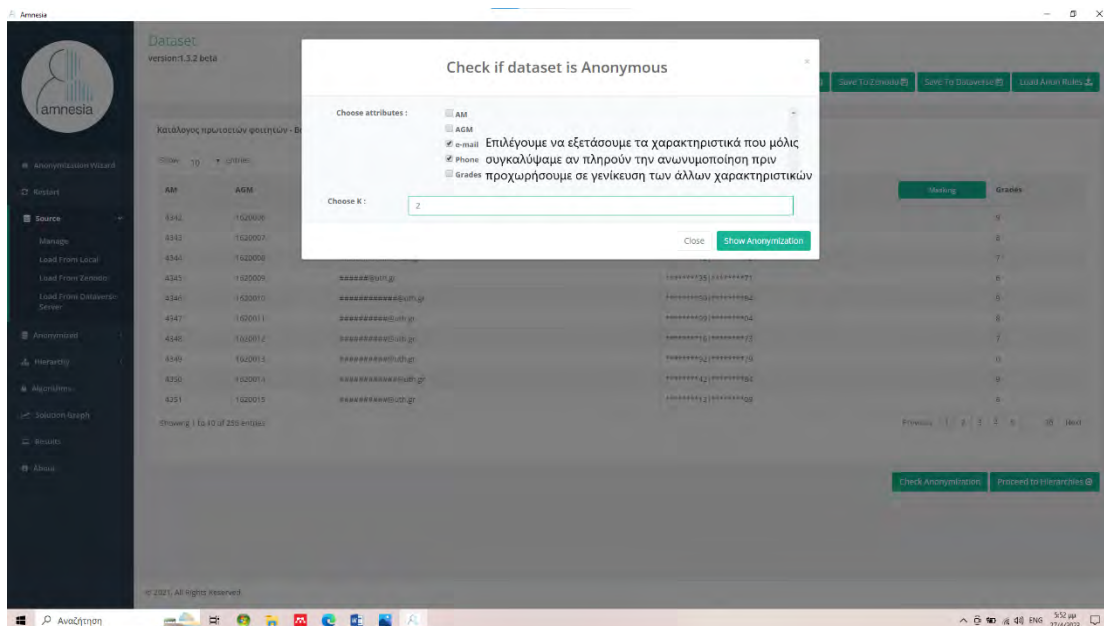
Amnesia

amnesia

Dataset
version:1.3.2 beta

Save To Zenodo | Save To Database | Load Anon Rules

Κατάλογος πρωτοετών φοιτητών - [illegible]

Show 10 entries

- Anonymization Wizard
- Restart
- Source
- Manage
- Load From Local
- Load From Zenodo
- Load From Database Server
- Anonymized
- Hierarchy
- Algorithms
- Solution Graph
- Results
- About

| AM | AGM | | | Grades |
|---|---|---|---|---|
| 4342 | 1620006 | | | 9 |
| 4343 | 1620007 | | | 8 |
| 4344 | 1620008 | | | 7 |
| 4345 | 1620009 | ######@uth.gr | \*\*\*\*\*\*\*\*35\|\*\*\*\*\*\*\*\*71 | 6 |
| 4346 | 1620010 | #############@uth.gr | \*\*\*\*\*\*\*\*84\|\*\*\*\*\*\*\*\*84 | 6 |
| 4347 | 1620011 | ##########@uth.gr | \*\*\*\*\*\*\*\*59\|\*\*\*\*\*\*\*\*04 | 6 |
| 4348 | 1620012 | ##########@uth.gr | \*\*\*\*\*\*\*\*16\|\*\*\*\*\*\*\*\*72 | 7 |
| 4349 | 1620013 | ##########@uth.gr | \*\*\*\*\*\*\*\*92\|\*\*\*\*\*\*\*\*79 | 0 |
| 4350 | 1620014 | ##############@uth.gr | \*\*\*\*\*\*\*\*42\|\*\*\*\*\*\*\*\*84 | 9 |
| 4351 | 1620015 | ##########@uth.gr | \*\*\*\*\*\*\*\*13\|\*\*\*\*\*\*\*\*08 | 8 |

Showing 1 to 10 of 255 entries

Previous 1 2 3 4 5 ... 26 Next

Check Anonymization | Proceed to Hierarchies

© 2021, All Rights Reserved

Check if dataset is Anonymous

Choose attributes :
AM
AGM
e-mail
Phone
Grades

Επιλέγουμε να εξετάσουμε τα χαρακτηριστικά που μόλις συγκαλύψαμε αν πληρούν την ανωνυμοποίηση πριν προχωρήσουμε σε γενίκευση των άλλων χαρακτηριστικών

Choose K :
2

Close | Show Anonymization

Αναζήτηση

ENG 5:52 μμ